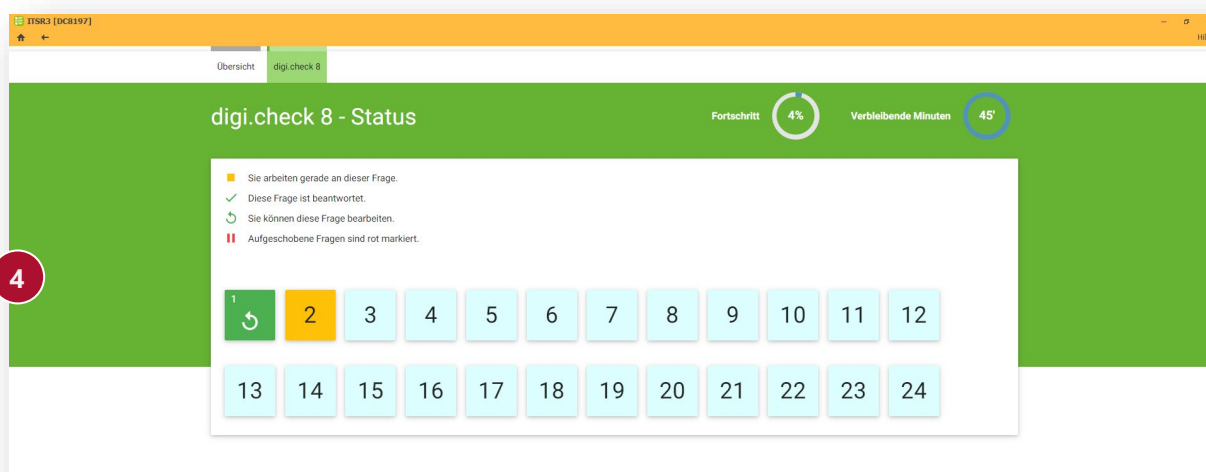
ITSR3 [DC8197]

Hil

Übersicht digi.check 8

digi.check 8 - Status

Fortschritt 4%

Verbleibende Minuten 45'

Sie arbeiten gerade an dieser Frage.
Diese Frage ist beantwortet.
Sie können diese Frage bearbeiten.
Aufgeschobene Fragen sind rot markiert.

4

1 2 3 4 5 6 7 8 9 10 11 12

13 14 15 16 17 18 19 20 21 22 23 24